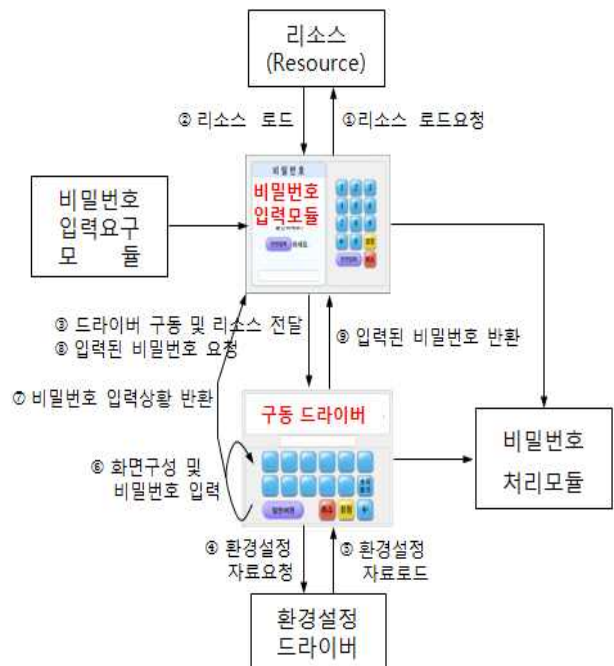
리소스
(Resource)

② 리소스 로드

①리소스 로드요청

비밀번호
입력요구
모 듈

비밀번호

비밀번호
입력모듈

③ 드라이버 구동 및 리소스 전달
⑧ 입력된 비밀번호 요청

⑨ 입력된 비밀번호 반환

⑦ 비밀번호 입력상황 반환

구동 드라이버

⑥ 화면구성 및
비밀번호 입력

비밀번호
처리모듈

④ 환경설정
자료요청

⑤ 환경설정
자료로드

환경설정
드라이버